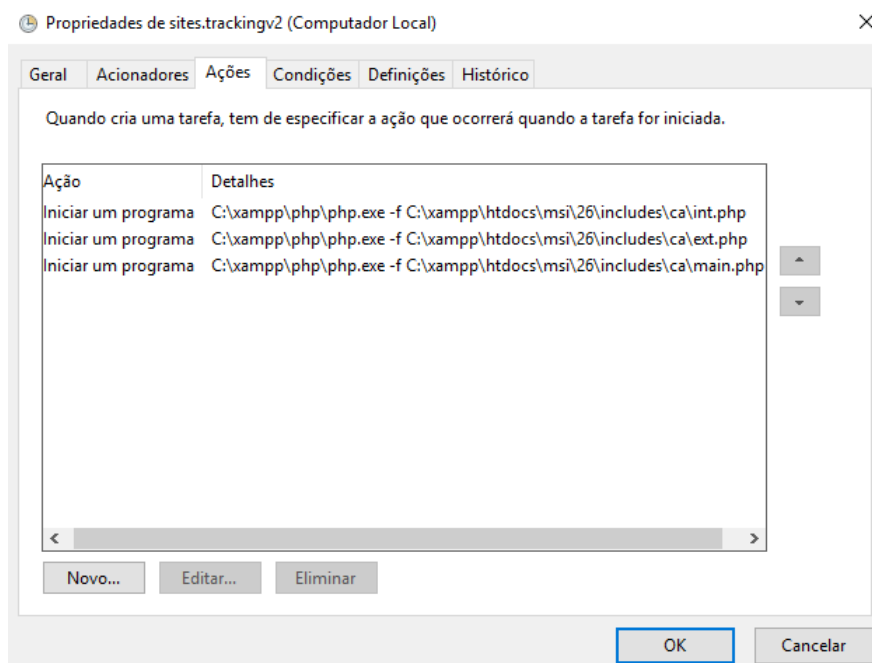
Propriedades de sites.trackingv2 (Computador Local)

Geral | Acionadores | Ações | Condições | Definições | Histórico

Quando cria uma tarefa, tem de especificar a ação que ocorrerá quando a tarefa for iniciada.

| Ação | Detalhes |
|---|---|
| Iniciar um programa | C:\xampp\php\php.exe -f C:\xampp\htdocs\msi\26\includes\ca\int.php |
| Iniciar um programa | C:\xampp\php\php.exe -f C:\xampp\htdocs\msi\26\includes\ca\ext.php |
| Iniciar um programa | C:\xampp\php\php.exe -f C:\xampp\htdocs\msi\26\includes\ca\main.php |

Novo... Editar... Eliminar

OK Cancelar